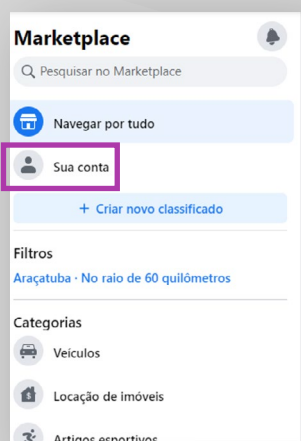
Marketplace

Pesquisar no Marketplace

Navegar por tudo

Sua conta

+ Criar novo classificado

Filtros

Araçatuba · No raio de 60 quilômetros

Categorias

Veículos

Locação de imóveis

Artigos esportivos